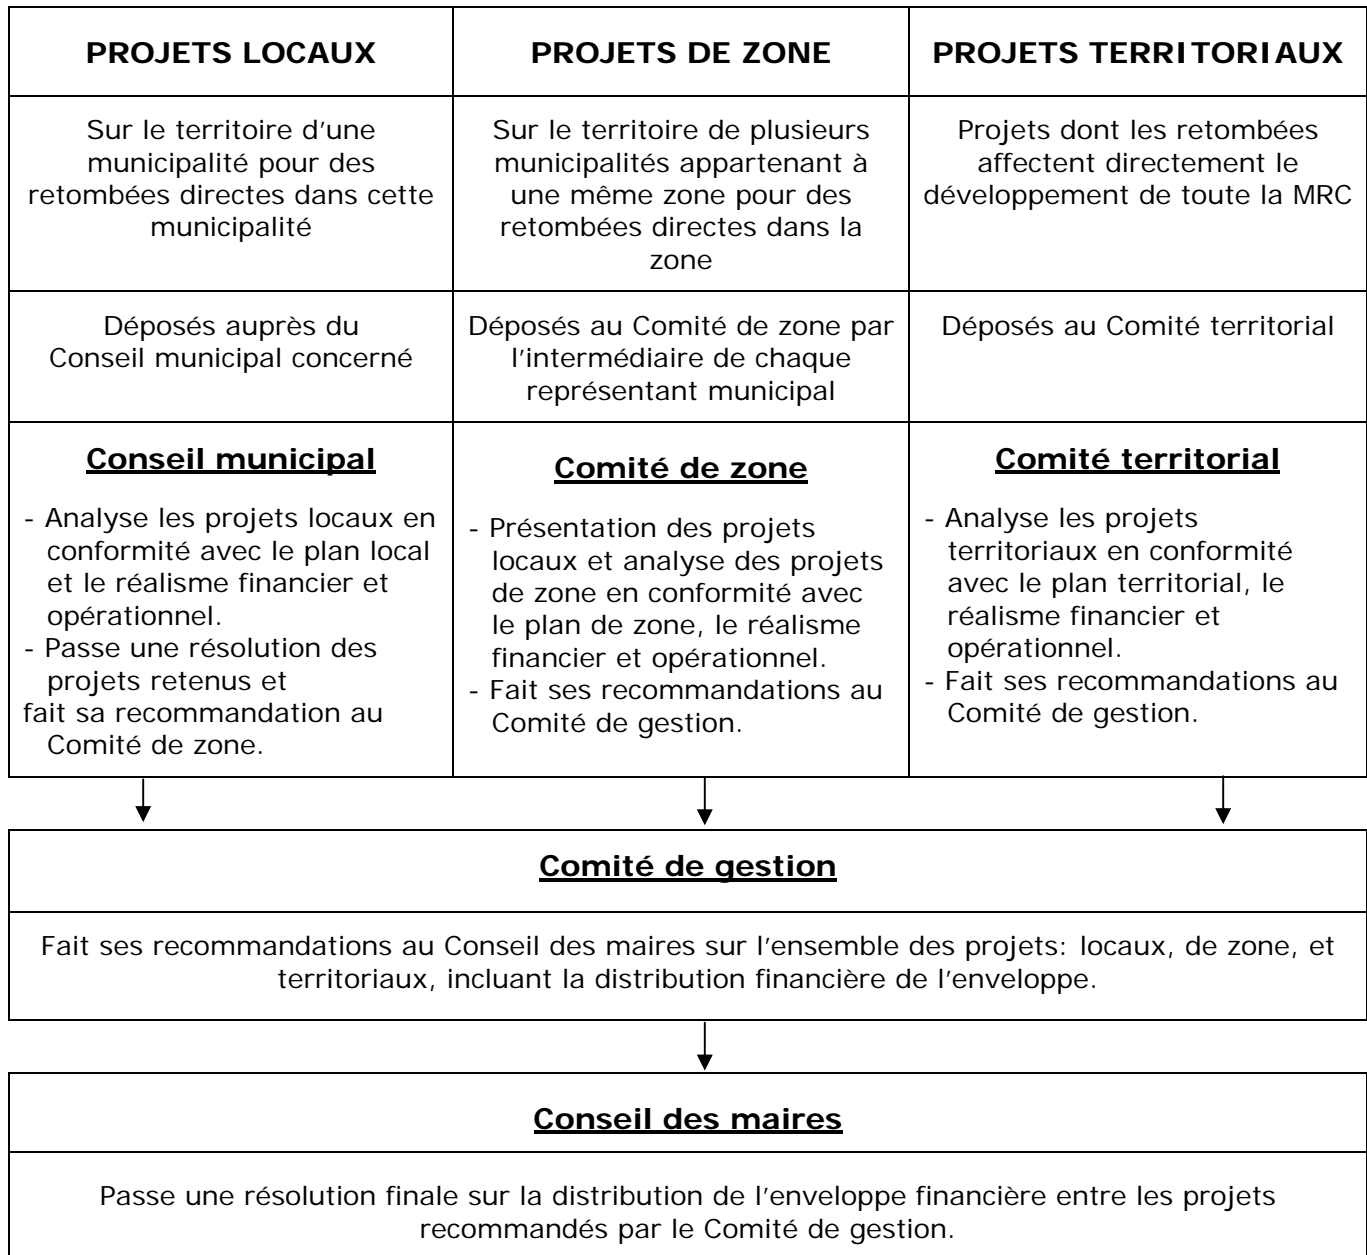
| PROJETS LOCAUX | PROJETS DE ZONE | PROJETS TERRITORIAUX |
|---|---|---|
| Sur le territoire d'une municipalité pour des retombées directes dans cette municipalité | Sur le territoire de plusieurs municipalités appartenant à une même zone pour des retombées directes dans la zone | Projets dont les retombées affectent directement le développement de toute la MRC |
| Déposés auprès du Conseil municipal concerné | Déposés au Comité de zone par l'intermédiaire de chaque représentant municipal | Déposés au Comité territorial |
| **Conseil municipal** - Analyse les projets locaux en conformité avec le plan local et le réalisme financier et opérationnel. - Passe une résolution des projets retenus et fait sa recommandation au Comité de zone. | **Comité de zone** - Présentation des projets locaux et analyse des projets de zone en conformité avec le plan de zone, le réalisme financier et opérationnel. - Fait ses recommandations au Comité de gestion. | **Comité territorial** - Analyse les projets territoriaux en conformité avec le plan territorial, le réalisme financier et opérationnel. - Fait ses recommandations au Comité de gestion. |

**Comité de gestion**

Fait ses recommandations au Conseil des maires sur l'ensemble des projets: locaux, de zone, et territoriaux, incluant la distribution financière de l'enveloppe.

**Conseil des maires**

Passe une résolution finale sur la distribution de l'enveloppe financière entre les projets recommandés par le Comité de gestion.